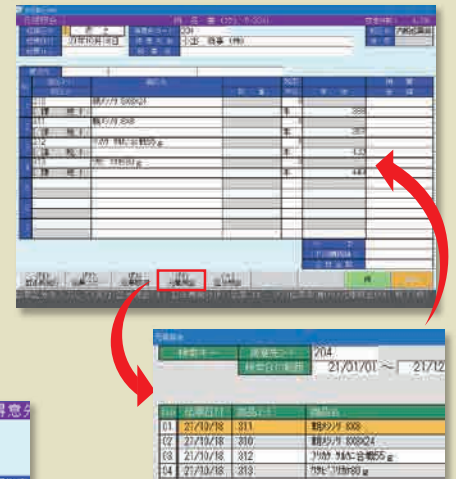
売 上 票 (05) ～204

204

小澤 商事 (株)

21年10月19日

加ﾘﾒﾝﾀｲ 100X24

加ﾘﾒﾝ 20Ｒ

ﾌﾘｶｹ 加ﾘﾝ ｺﾞﾏ 100X55

加 ｳﾘｶｹ 80

検索キー

得意先コード

検索日付範囲

204

21/01/01 ～ 21/12

| 行 | 伝票日付 | 商品コード | 商品名 |
|---|---|---|---|
| 01 | 21/10/18 | 311 | 加ﾘﾒﾝﾀｲ 100X |
| 02 | 21/10/18 | 310 | 加ﾘﾒﾝﾀｲ 100X24 |
| 03 | 21/10/18 | 312 | ﾌﾘｶｹ ｳﾒﾒﾝﾀｲ 合 100X55 |
| 04 | 21/10/18 | 313 | ｶﾘｶｹ ﾌﾘｶｹ 80 |

得意先